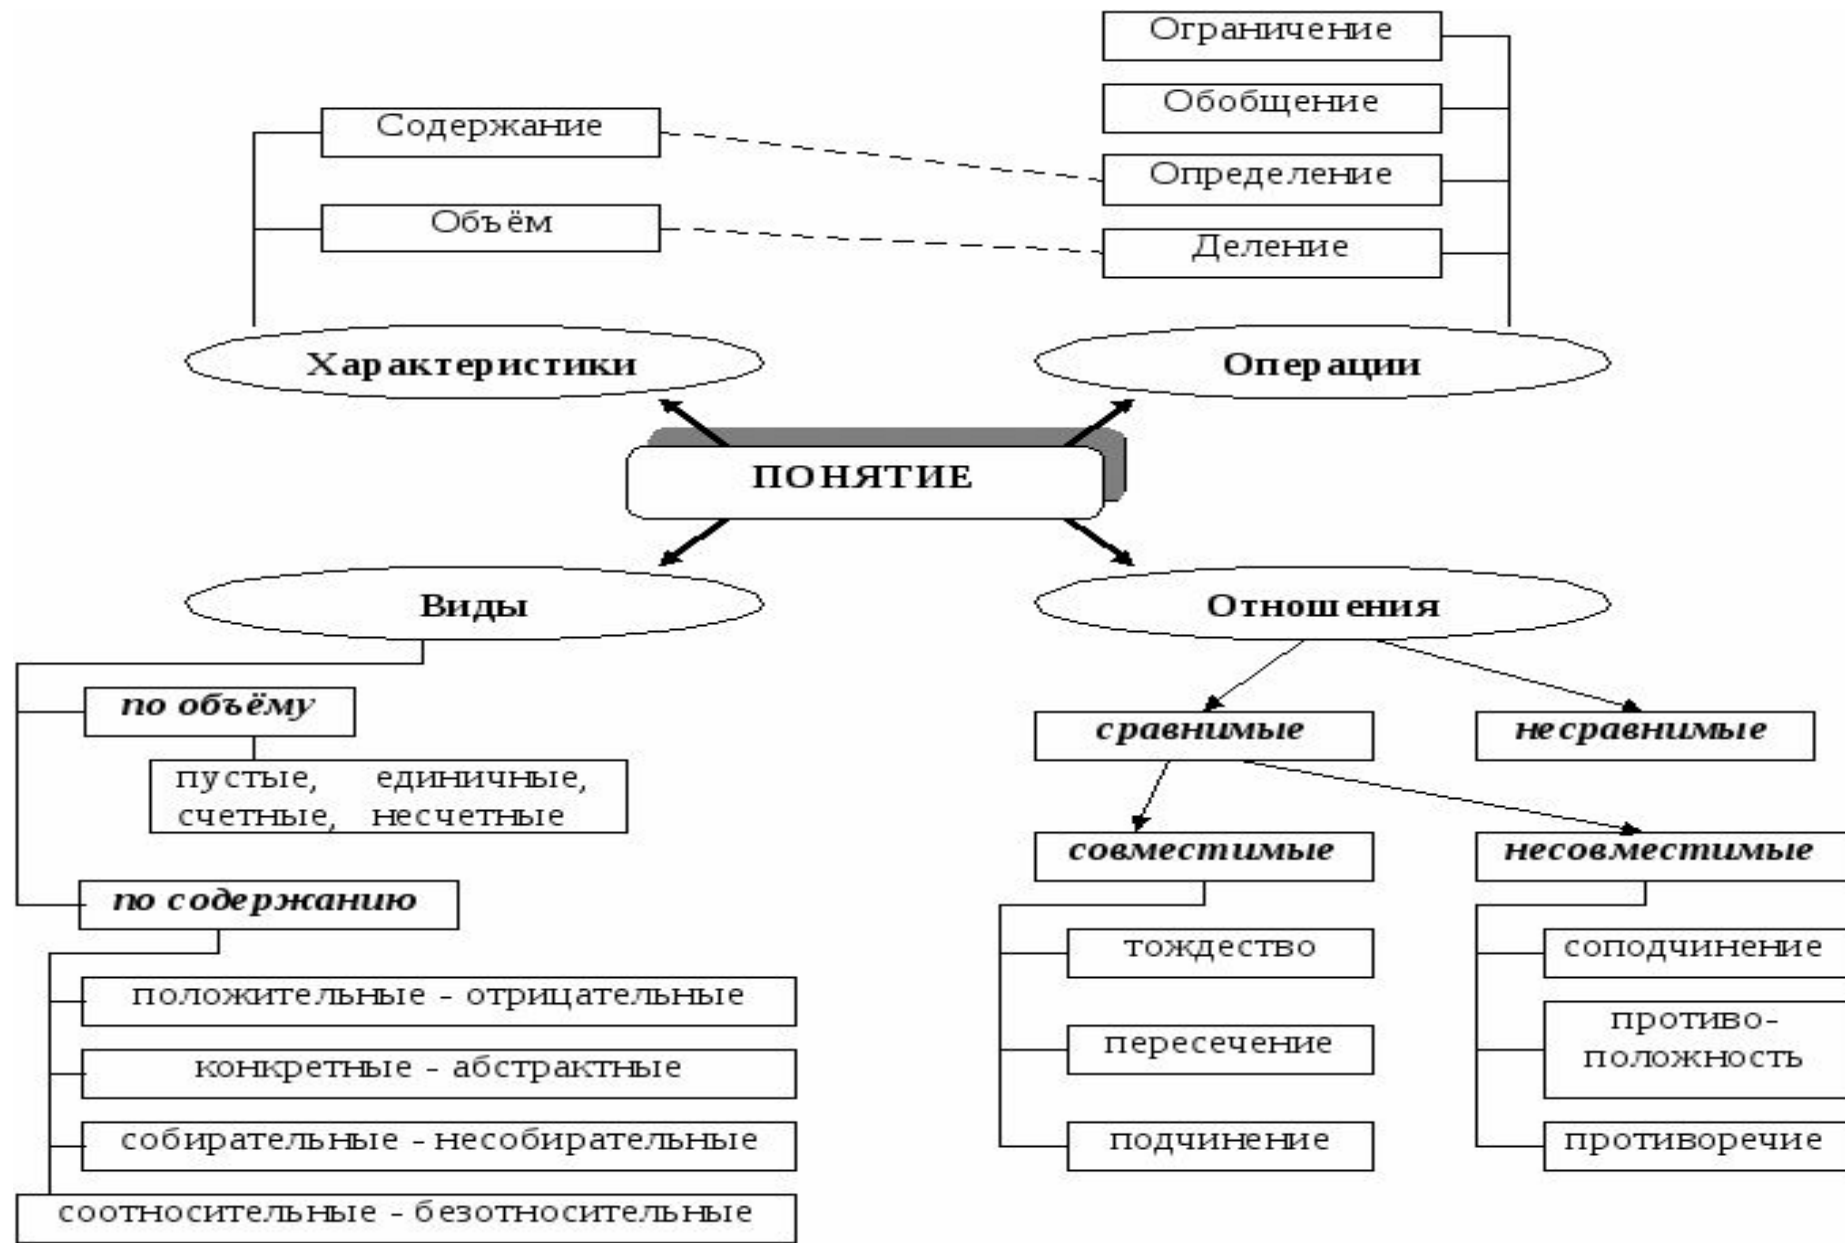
Ограничение

Обобщение

Содержание

Определение

Объём

Деление

Характеристики

Операции

ПОНЯТИЕ

Виды

Отношения

по объёму

пустые, единичные, счетные, несчетные

по содержанию

положительные - отрицательные

конкретные - абстрактные

собирательные - несобирательные

соотносительные - безотносительные

сравнимые

несравнимые

совместимые

несовместимые

тождество

пересечение

подчинение

соподчинение

противоположность

противоречие